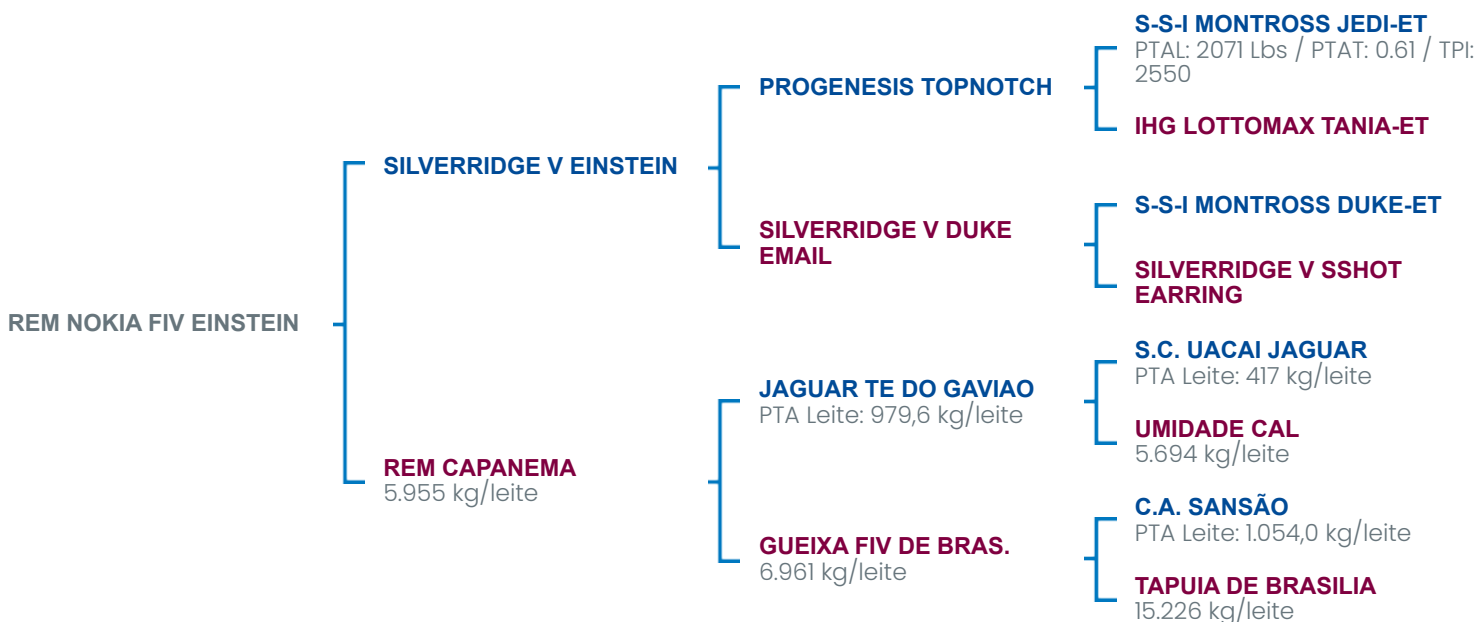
REM NOKIA FIV EINSTEIN

SILVERRIDGE V EINSTEIN

PROGENESIS TOPNOTCH

S-S-I MONTROSS JEDI-ET
PTAL: 2071 Lbs / PTAT: 0.61 / TPI: 2550

IHG LOTTOMAX TANIA-ET

SILVERRIDGE V DUKE EMAIL

S-S-I MONTROSS DUKE-ET

SILVERRIDGE V SSHOT EARRING

REM CAPANEMA
5.955 kg/leite

JAGUAR TE DO GAVIAO
PTA Leite: 979,6 kg/leite

S.C. UACAI JAGUAR
PTA Leite: 417 kg/leite

UMIDADE CAL
5.694 kg/leite

GUEIXA FIV DE BRAS.
6.961 kg/leite

C.A. SANSÃO
PTA Leite: 1.054,0 kg/leite

TAPUIA DE BRASILIA
15.226 kg/leite